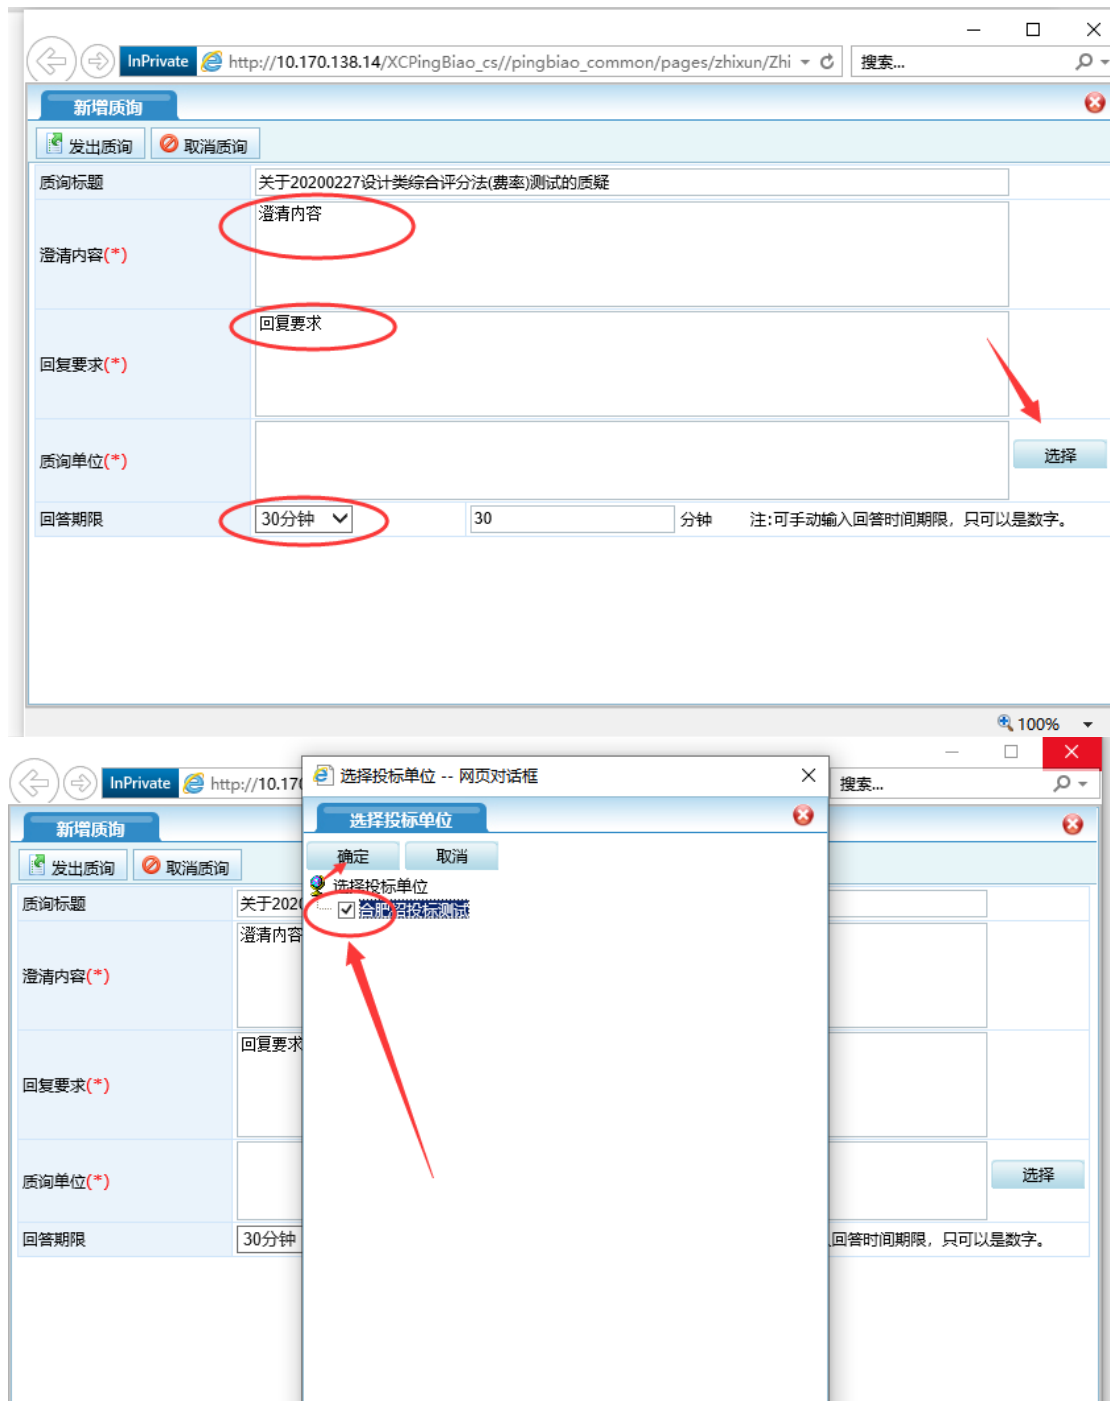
InPrivate http://10.170.138.14/XCPingBiao_cs//pingbiao_common/pages/zhixun/Zhi 搜索...

新增质询

发出质询 取消质询

质询标题 关于20200227设计类综合评分法(费率)测试的质疑

澄清内容(*) 澄清内容

回复要求(*) 回复要求

质询单位(*) 选择

回答期限 30分钟 30 分钟 注:可手动输入回答时间期限，只可以是数字。

100%

InPrivate http://10.17

选择投标单位 -- 网页对话框

搜索...

选择投标单位

新增质询

确定 取消

发出质询 取消质询

选择投标单位

质询标题 关于202

合肥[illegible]投标测试

澄清内容(*) 澄清内容

回复要求(*) 回复要求

质询单位(*) 选择

回答期限 30分钟 回答时间期限，只可以是数字。